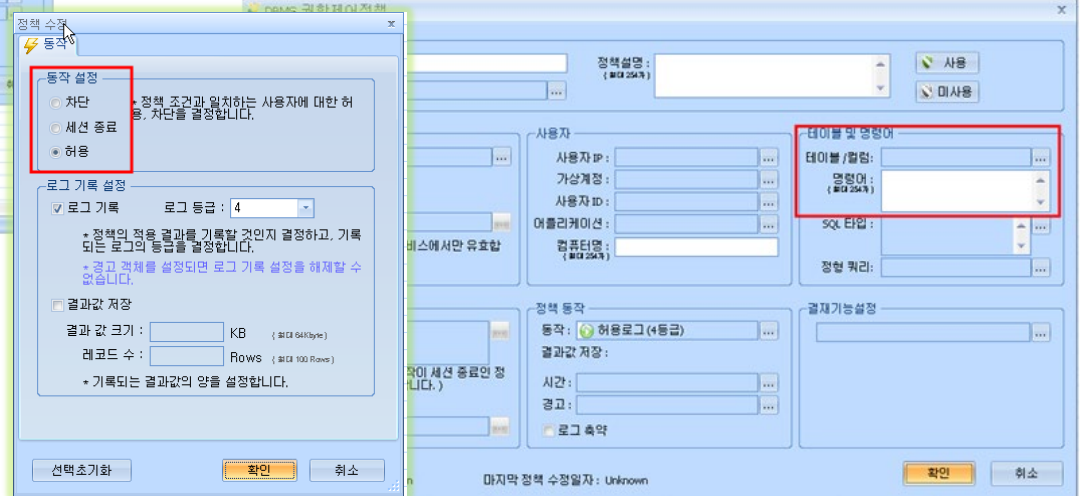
정책 수정
동작
동작 설정
차단
세션 종료
허용
* 정책 조건과 일치하는 사용자에 대한 허용, 차단을 결정합니다.
로그 기록 설정
로그 기록
로그 등급 : 4
* 정책의 적용 결과를 기록할 것인지 결정하고, 기록되는 로그의 등급을 결정합니다.
* 경고 객체를 설정되면 로그 기록 설정을 해제할 수 없습니다.
결과값 저장
결과 값 크기 : KB (최대 64Kbyte)
레코드 수 : Rows (최대 100 Rows)
* 기록되는 결과값의 양을 설정합니다.
선택초기화
확인
취소

DBMS 권한제어 정책
정책설명 : (최대 254자)
사용
미사용
사용자
사용자 IP :
가상계정 :
사용자 ID :
어플리케이션 :
컴퓨터명 : (최대 254자)
비스에서만 유효합
테이블 및 명령어
테이블/컬럼 :
명령어 : (최대 254자)
SQL 타입 :
정형 쿼리 :
정책 동작
동작 : 허용로그(4등급)
결과값 저장 :
시간 :
경고 :
로그 축약
결재기능설정
작이 세션 종료인 정
니다. )
마지막 정책 수정일자 : Unknown
확인
취소